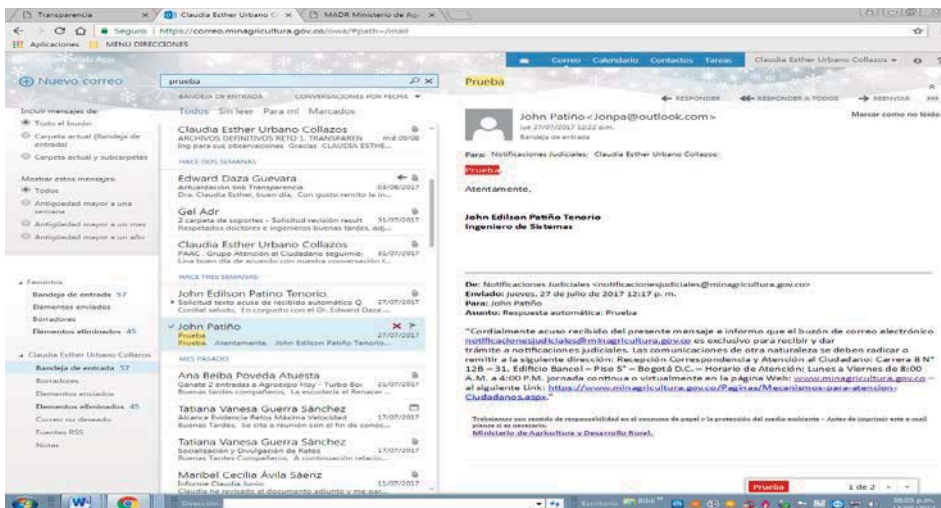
Transparencia | Claudia Esther Urbano C | MADR Ministerio de Agr

Seguro | https://correo.minagricultura.gov.co/owa/#path=/mail

Aplicaciones | MENU DIRECCIONES

Nuevo correo

prueba

BANDEJA DE ENTRADA | CONVERSACIONES POR FECHA

Todos Sin leer Para mí Marcados

Incluir mensajes de:
Todo el buzón
Carpeta actual (Bandeja de entrada)
Carpeta actual y subcarpetas

Mostrar estos mensajes:
Todos
Antigüedad mayor a una semana
Antigüedad mayor a un mes
Antigüedad mayor a un año

Favoritos
Bandeja de entrada 57
Elementos enviados
Borradores
Elementos eliminados 45

Claudia Esther Urbano Collazos
Bandeja de entrada 57
Borradores
Elementos enviados
Elementos eliminados 45
Correo no deseado
Fuentes RSS
Notas

Claudia Esther Urbano Collazos
ARCHIVOS DEFINITIVOS RETO 1 TRANSPAREN mié 09/08
Ing para sus observaciones Gracias CLAUDIA ESTHE...

HACE DOS SEMANAS

Edward Daza Guevara
Actualización link Transparencia 03/08/2017
Dra. Claudia Esther, buen día, Con gusto remito la in...

Gel Adr
2 carpeta de soportes - Solicitud revisión result 31/07/2017
Respetados doctores e ingenieros buenas tardes, adj...

Claudia Esther Urbano Collazos
PAAC . Grupo Atención al Ciudadano seguimie 31/07/2017
Una buen día de acuerdo con nuestra conversación t...

HACE TRES SEMANAS

John Edilson Patino Tenorio
Solicitud texto acuse de recibido automático Q 27/07/2017
Cordial saludo, En conjunto con el Dr. Edward Daza ...

John Patiño
Prueba 27/07/2017
Prueba Atentamente, John Edilson Patiño Tenorio...

MES PASADO

Ana Belba Poveda Atuesta
Gánate 2 entradas a Azgoyo Hoy - Turbo Box 21/07/2017
Buenas tardes compañeros, La escudería el Renacer ...

Tatiana Vanesa Guerra Sánchez
Alcance Evidencia Retos Máxima Velocidad 17/07/2017
Buenas Tardes, Se cita a reunión con el fin de conoc...

Tatiana Vanesa Guerra Sánchez
Socialización y Divulgación de Retos 17/07/2017
Buenas Tardes Compañeros, A continuación relacio...

Maribel Cecilia Avila Sáenz
Informe Claudia Junio 11/07/2017
Claudia he revisado el documento adjunto y me par...

Correo Calendario Contactos Tareas | Claudia Esther Urbano Collazos

Prueba

RESPONDER | RESPONDER A TODOS | REENVIAR

John Patiño <Jonpa@outlook.com>
jue 27/07/2017 12:22 p.m.
Bandeja de entrada

Marcar como no leído

Para: Notificaciones Judiciales; Claudia Esther Urbano Collazos;

Prueba

Atentamente,

John Edilson Patiño Tenorio
Ingeniero de Sistemas

De: Notificaciones Judiciales <notificacionesjudiciales@minagricultura.gov.co>
Enviado: jueves, 27 de julio de 2017 12:17 p. m.
Para: John Patiño
Asunto: Respuesta automática: Prueba

"Cordialmente acuso recibido del presente mensaje e informo que el buzón de correo electrónico notificacionesjudiciales@minagricultura.gov.co es exclusivo para recibir y dar trámite a notificaciones judiciales. Las comunicaciones de otra naturaleza se deben radicar o remitir a la siguiente dirección: Recepción Correspondencia y Atención al Ciudadano: Carrera 8 N° 12B – 31, Edificio Bancol – Piso 5° – Bogotá D.C. – Horario de Atención: Lunes a Viernes de 8:00 A.M. a 4:00 P.M. jornada continua o virtualmente en la página Web: www.minagricultura.gov.co – al siguiente Link: https://www.minagricultura.gov.co/Paginas/Mecanismos-para-atencion-Ciudadanos.aspx."

Trabajamos con sentido de responsabilidad en el consumo de papel y la protección del medio ambiente – Antes de imprimir este e-mail piense si es necesario.
Ministerio de Agricultura y Desarrollo Rural.

Prueba | 1 de 2